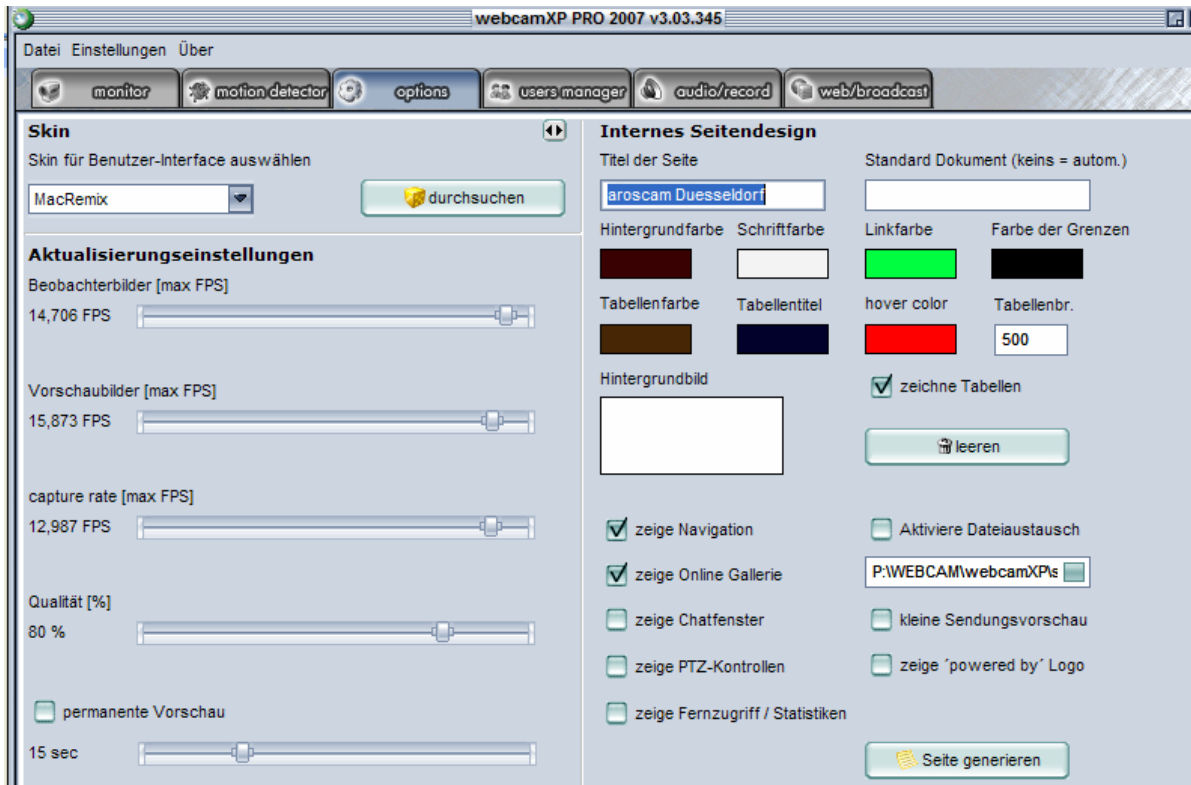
webcamXP PRO 2007 v3.03.345

Datei Einstellungen Über

monitor | motion detector | options | users manager | audio/record | web/broadcast

Skin

Skin für Benutzer-Interface auswählen

MacRemix

durchsuchen

Aktualisierungseinstellungen

Beobachterbilder [max FPS]

14,706 FPS

Vorschaubilder [max FPS]

15,873 FPS

capture rate [max FPS]

12,987 FPS

Qualität [%]

80 %

permanente Vorschau

15 sec

Internes Seitendesign

Titel der Seite

aroscam Duesseldorf

Standard Dokument (keins = autom.)

Hintergrundfarbe

Schriftfarbe

Linkfarbe

Farbe der Grenzen

Tabellenfarbe

Tabellentitel

hover color

Tabellenbr.

500

Hintergrundbild

zeichne Tabellen

leeren

zeige Navigation

Aktiviere Dateiaustausch

zeige Online Gallerie

P:\WEBCAM\webcamXP\s

zeige Chatfenster

kleine Sendungsvorschau

zeige PTZ-Kontrollen

zeige ´powered by´ Logo

zeige Fernzugriff / Statistiken

Seite generieren